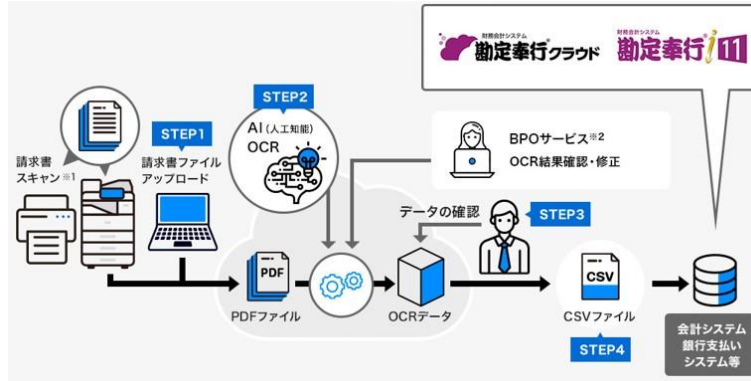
財務会計システム
勘定奉行クラウド
財務会計システム
勘定奉行i11

STEP2
AI (人工知能)
OCR

STEP1
請求書ファイル
アップロード

請求書
スキャン※1

BPOサービス※2
OCR結果確認・修正

データの確認
STEP3

PDF
PDFファイル

OCRデータ

CSV
CSVファイル
STEP4

会計システム
銀行支払い
システム等